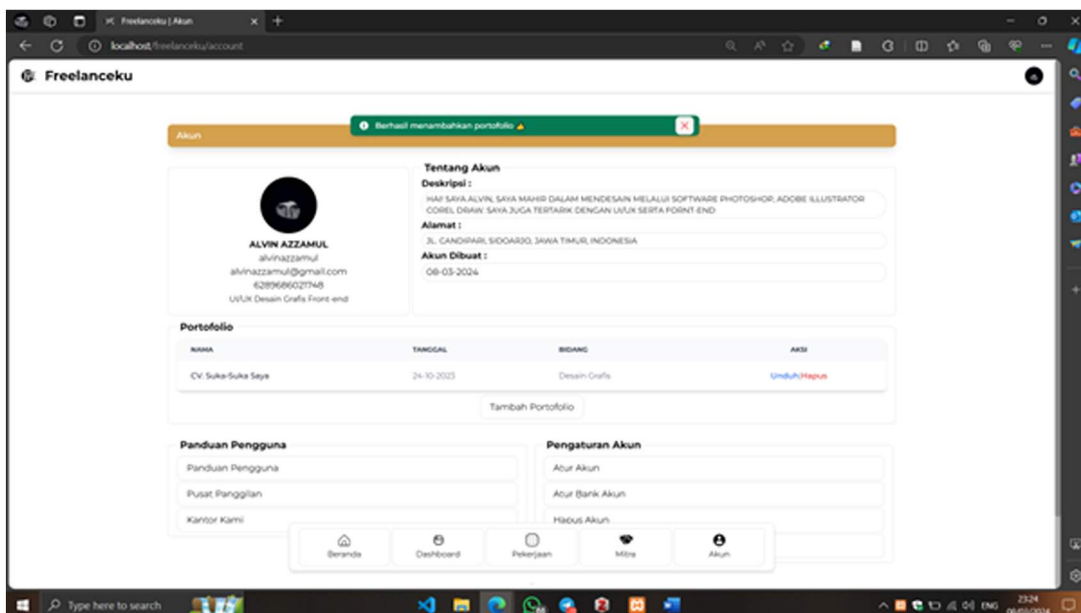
Freelanceku | Akun

localhost/freelanceku/account

Freelanceku

Berhasil menambahkan portofolio

Akun

ALVIN AZZAMUL
alvinazzamul
alvinazzamul@gmail.com
6289686021748
UI/UX Desain Grafis Front-end

Tentang Akun
Deskripsi :
HAI SAYA ALVIN, SAYA MAHIR DALAM MENDESAIN MELALUI SOFTWARE PHOTOSHOP, ADOBE ILLUSTRATOR COREL DRAW. SAYA JUGA TERTARIK DENGAN UI/UX SERTA FORNT-END
Alamat :
JL. CANDIPARI, SIDOARJO, JAWA TIMUR, INDONESIA
Akun Dibuat :
08-03-2024

Portofolio

| NAMA | TANGGAL | BIDANG | AKSI |
|---|---|---|---|
| CV. Suka-Suka Saya | 24-10-2023 | Desain Grafis | Unduh Hapus |

Tambah Portofolio

Panduan Pengguna
Panduan Pengguna
Pusat Panggilan
Kantor Kami

Pengaturan Akun
Atur Akun
Atur Bank Akun
Hapus Akun

Beranda
Dashboard
Pekerjaan
Mitra
Akun

Type here to search
ENG
23:24
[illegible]